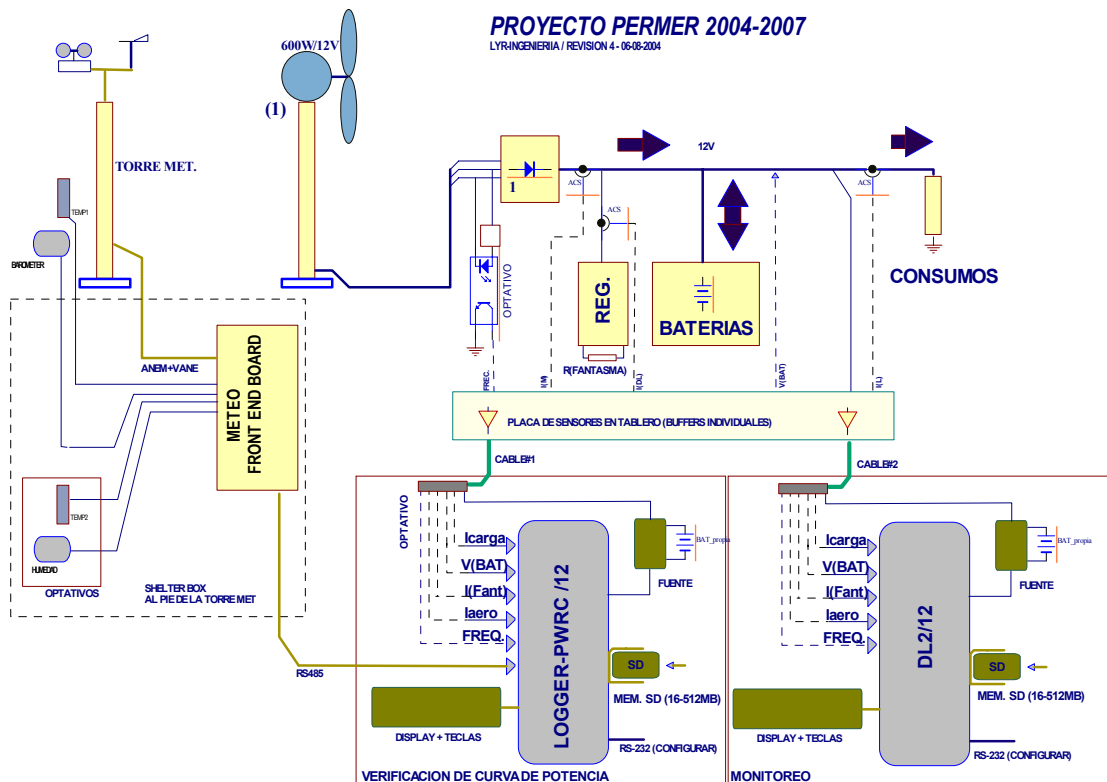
PROYECTO PERMER 2004-2007

LYR-INGENIERIA / REVISION 4 - 06-08-2004

600W/12V

(1)

TORRE MET.

TEMP1

BAROMETER

12V

1

ACS

ACS

ACS

OPTATIVO

REG.

BATERIAS

CONSUMOS

R(FANTASMA)

ANEM+VANE

METEO FRONT END BOARD

FREC.

I(M)

I(DL)

V(BAT)

I(L)

PLACA DE SENSORES EN TABLERO (BUFFERS INDIVIDUALES)

TEMP2

HUMEDAD

OPTATIVOS

SHELTER BOX AL PIE DE LA TORRE MET

CABLE#1

CABLE#2

OPTATIVO

Icarga

V(BAT)

I(Fant)

Iaero

FREQ.

LOGGER-PWRC /12

BAT_propia

FUENTE

SD

MEM. SD (16-512MB)

RS485

DISPLAY + TECLAS

RS-232 (CONFIGURAR)

VERIFICACION DE CURVA DE POTENCIA

Icarga

V(BAT)

I(Fant)

Iaero

FREQ.

DL2/12

BAT_propia

FUENTE

SD

MEM. SD (16-512MB)

DISPLAY + TECLAS

RS-232 (CONFIGURAR)

MONITOREO